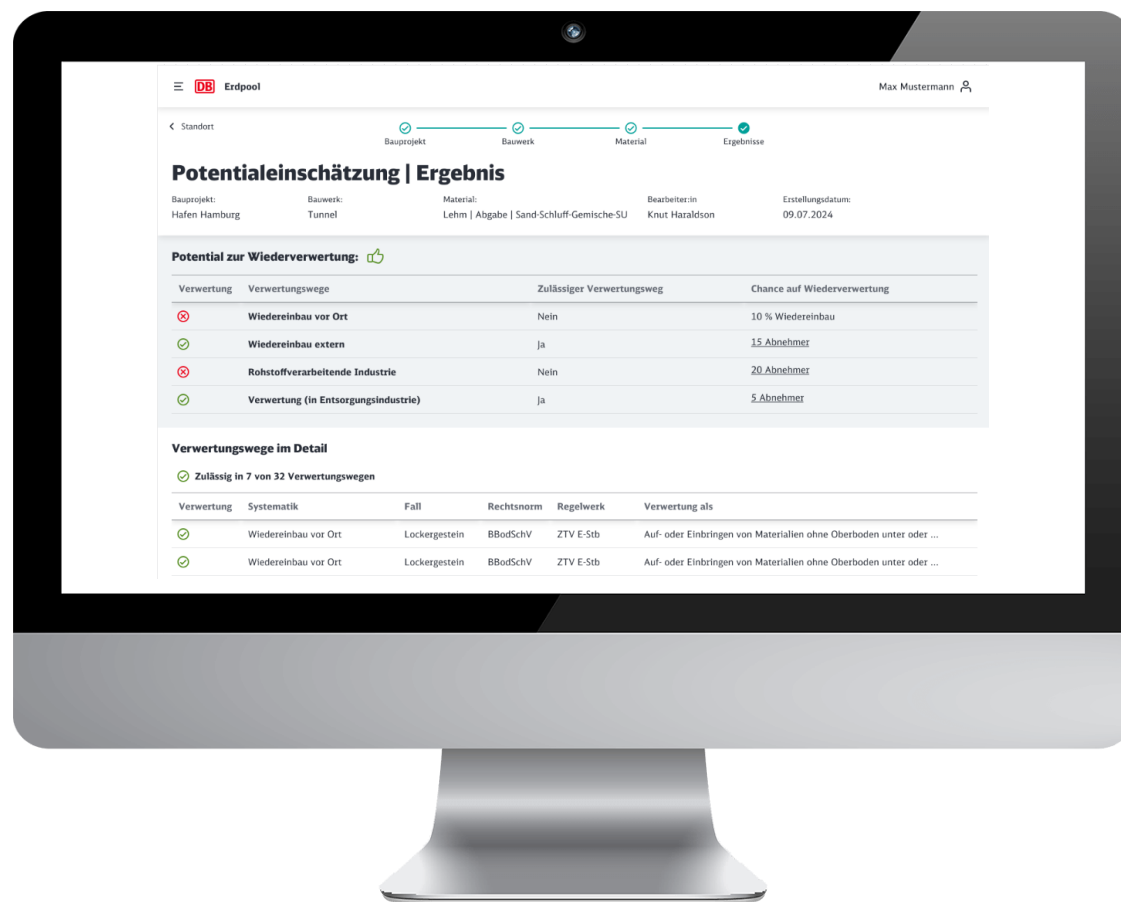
DB Erdpool

Max Mustermann

Standort

Bauprojekt Bauwerk Material Ergebnisse

Potentialeinschätzung | Ergebnis

| Bauprojekt: | Bauwerk: | Material: | Bearbeiter:in | Erstellungsdatum: |
|---|---|---|---|---|
| Hafen Hamburg | Tunnel | Lehm \| Abgabe \| Sand-Schluff-Gemische-SU | Knut Haraldson | 09.07.2024 |

Potential zur Wiederverwertung:

| Verwertung | Verwertungswege | Zulässiger Verwertungsweg | Chance auf Wiederverwertung |
|---|---|---|---|
| | Wiedereinbau vor Ort | Nein | 10 % Wiedereinbau |
| | Wiedereinbau extern | Ja | 15 Abnehmer |
| | Rohstoffverarbeitende Industrie | Nein | 20 Abnehmer |
| | Verwertung (in Entsorgungsindustrie) | Ja | 5 Abnehmer |

Verwertungswege im Detail

Zulässig in 7 von 32 Verwertungswegen

| Verwertung | Systematik | Fall | Rechtsnorm | Regelwerk | Verwertung als |
|---|---|---|---|---|---|
| | Wiedereinbau vor Ort | Lockergestein | BBodSchV | ZTV E-Stb | Auf- oder Einbringen von Materialien ohne Oberboden unter oder ... |
| | Wiedereinbau vor Ort | Lockergestein | BBodSchV | ZTV E-Stb | Auf- oder Einbringen von Materialien ohne Oberboden unter oder ... |